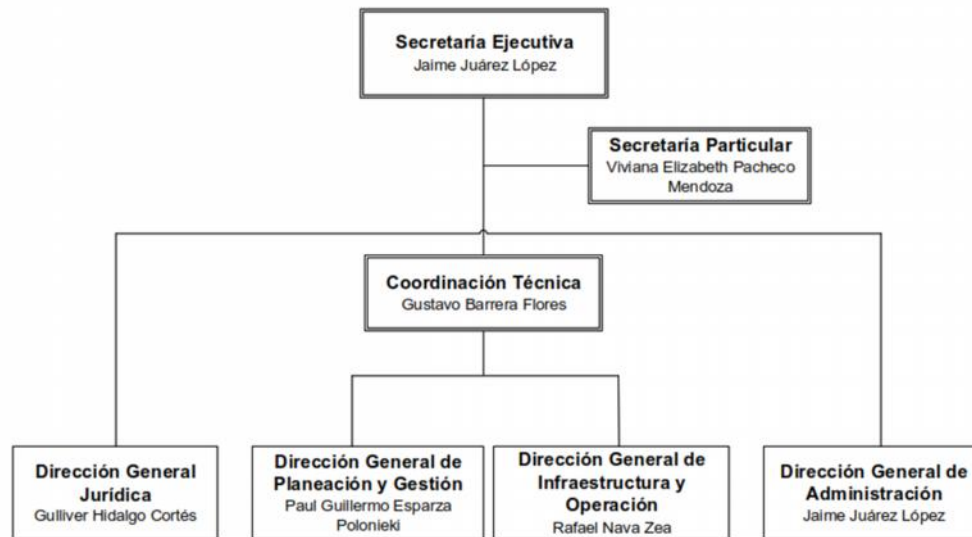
Secretaría Ejecutiva
Jaime Juárez López

Secretaría Particular
Viviana Elizabeth Pacheco Mendoza

Coordinación Técnica
Gustavo Barrera Flores

Dirección General Jurídica
Gulliver Hidalgo Cortés

Dirección General de Planeación y Gestión
Paul Guillermo Esparza Polonieki

Dirección General de Infraestructura y Operación
Rafael Nava Zea

Dirección General de Administración
Jaime Juárez López